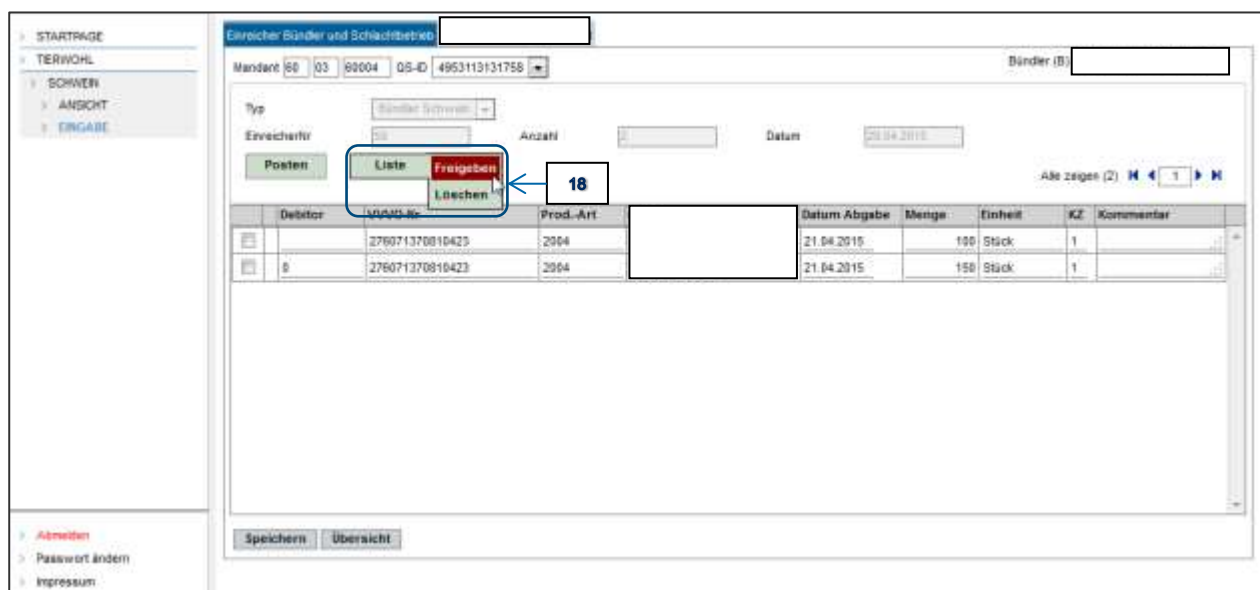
STARTPAGE
TIERWOHL
SCHWEIN
ANSICHT
EINGABE

Einreicher Bündler und Schlachtbetrieb

Mandant 60 03 60004 QS-ID 4953113131758

Bündler (B)

Typ Bündler Schwein
Einreicherfür 50 Anzahl 2 Datum 20.04.2015

Posten Liste Freigeben Löschen

18

Alle zeigen (2) 1

| | Debitor | VVVO-Nr | Prod.-Art | | Datum Abgabe | Menge | Einheit | KZ | Kommentar |
|---|---|---|---|---|---|---|---|---|---|
| | | 276071370810423 | 2004 | | 21.04.2015 | 100 | Stück | 1 | |
| | 0 | 276071370810423 | 2004 | | 21.04.2015 | 150 | Stück | 1 | |

Speichern Übersicht

Abmelden
Passwort ändern
Impressum